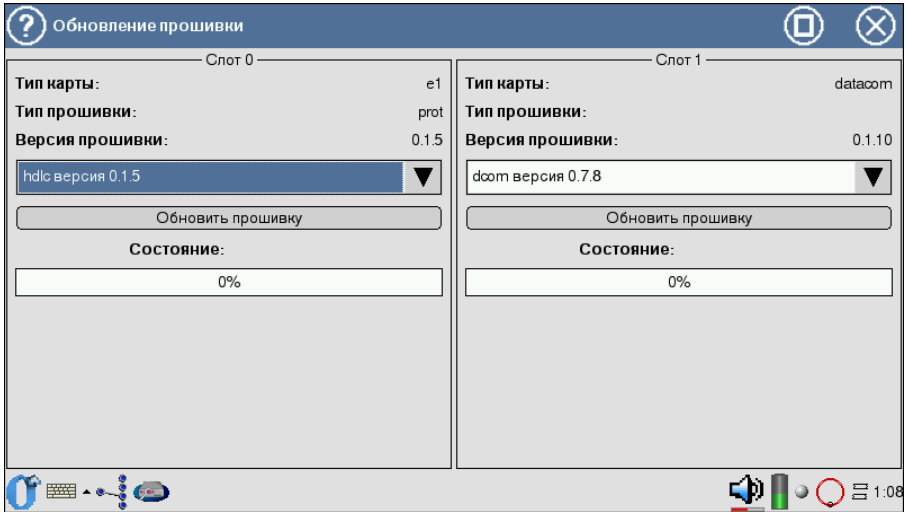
Обновление прошивки

Слот 0

Тип карты: e1

Тип прошивки: prot

Версия прошивки: 0.1.5

hdlc версия 0.1.5

Обновить прошивку

Состояние:

0%

Слот 1

Тип карты: datacom

Тип прошивки:

Версия прошивки: 0.1.10

dcom версия 0.7.8

Обновить прошивку

Состояние:

0%

1:08